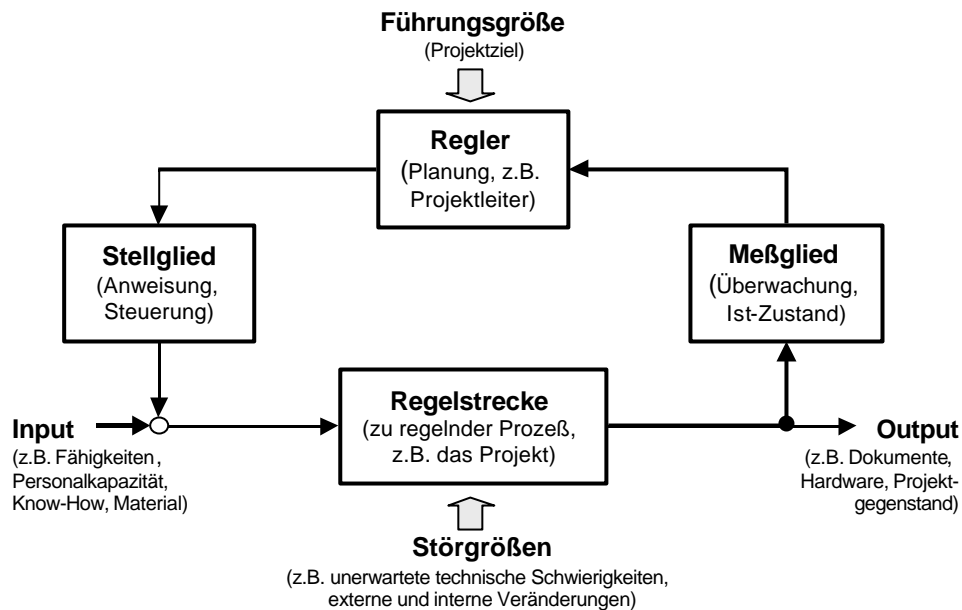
Führungsgröße
(Projektziel)

Regler
(Planung, z.B. Projektleiter)

Stellglied
(Anweisung, Steuerung)

Meßglied
(Überwachung, Ist-Zustand)

Input
(z.B. Fähigkeiten, Personalkapazität, Know-How, Material)

Regelstrecke
(zu regelnder Prozeß, z.B. das Projekt)

Output
(z.B. Dokumente, Hardware, Projektgegenstand)

Störgrößen
(z.B. unerwartete technische Schwierigkeiten, externe und interne Veränderungen)